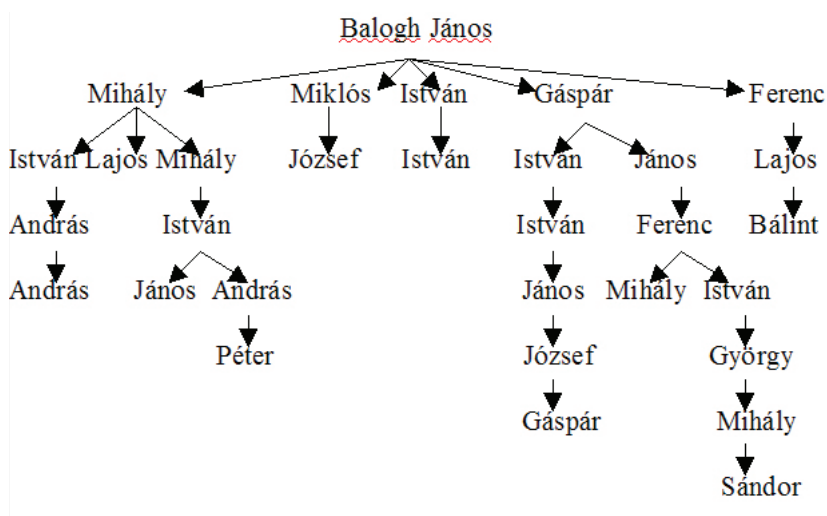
Balogh János

Mihály
Miklós
István
Gáspár
Ferenc

István Lajos Mihály
József
István
István
János
Lajos

András
István
István
Ferenc
Bálint

András
János András
János
Mihály István

Péter
József
György

Gáspár
Mihály

Sándor